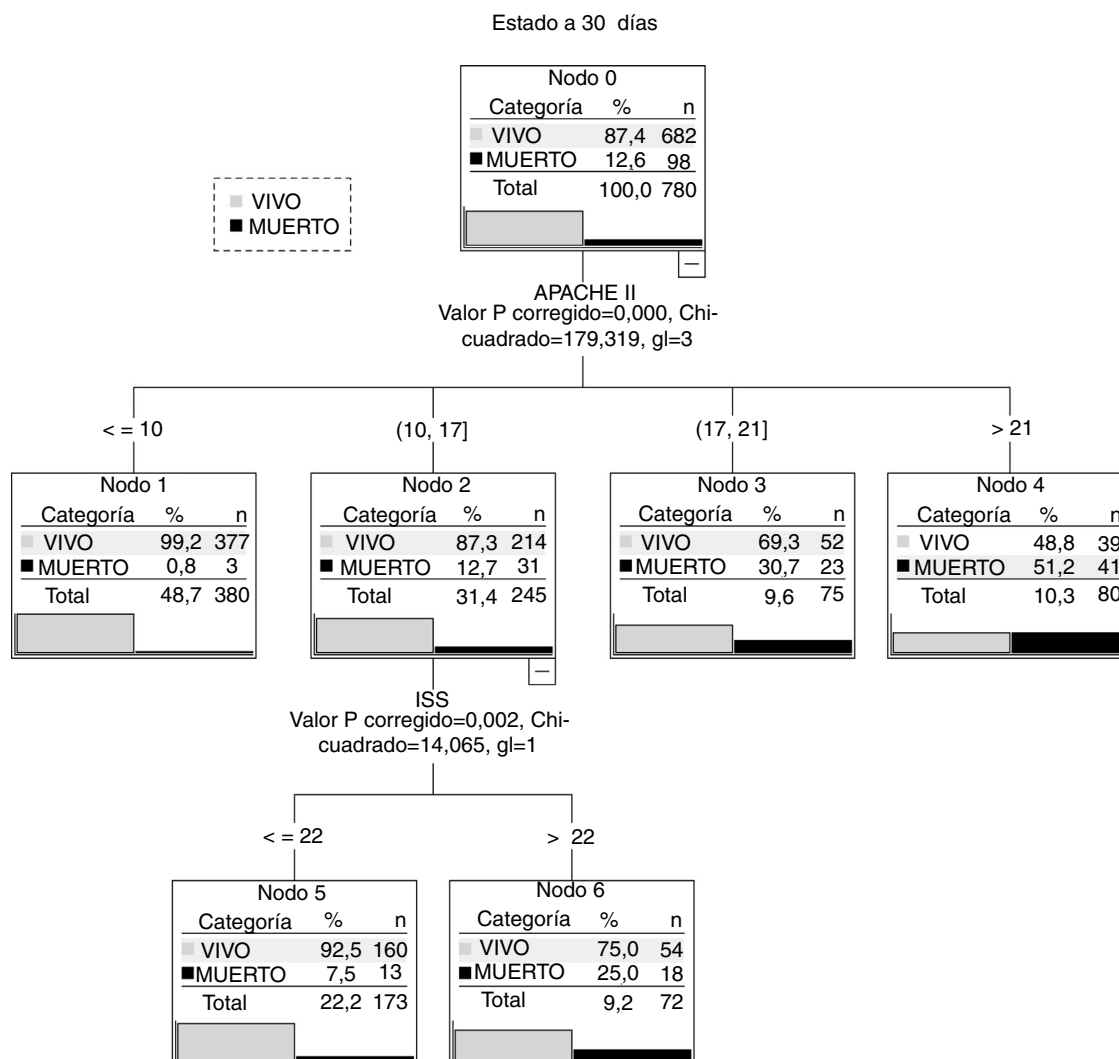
Estado a 30 días

VIVO
MUERTO

Nodo 0

| Categoría | % | n |
|---|---|---|
| VIVO | 87,4 | 682 |
| MUERTO | 12,6 | 98 |
| Total | 100,0 | 780 |

APACHE II
Valor P corregido=0,000, Chi-cuadrado=179,319, gl=3

< = 10

(10, 17]

(17, 21]

> 21

Nodo 1

| Categoría | % | n |
|---|---|---|
| VIVO | 99,2 | 377 |
| MUERTO | 0,8 | 3 |
| Total | 48,7 | 380 |

Nodo 2

| Categoría | % | n |
|---|---|---|
| VIVO | 87,3 | 214 |
| MUERTO | 12,7 | 31 |
| Total | 31,4 | 245 |

Nodo 3

| Categoría | % | n |
|---|---|---|
| VIVO | 69,3 | 52 |
| MUERTO | 30,7 | 23 |
| Total | 9,6 | 75 |

Nodo 4

| Categoría | % | n |
|---|---|---|
| VIVO | 48,8 | 39 |
| MUERTO | 51,2 | 41 |
| Total | 10,3 | 80 |

ISS
Valor P corregido=0,002, Chi-cuadrado=14,065, gl=1

< = 22

> 22

Nodo 5

| Categoría | % | n |
|---|---|---|
| VIVO | 92,5 | 160 |
| MUERTO | 7,5 | 13 |
| Total | 22,2 | 173 |

Nodo 6

| Categoría | % | n |
|---|---|---|
| VIVO | 75,0 | 54 |
| MUERTO | 25,0 | 18 |
| Total | 9,2 | 72 |